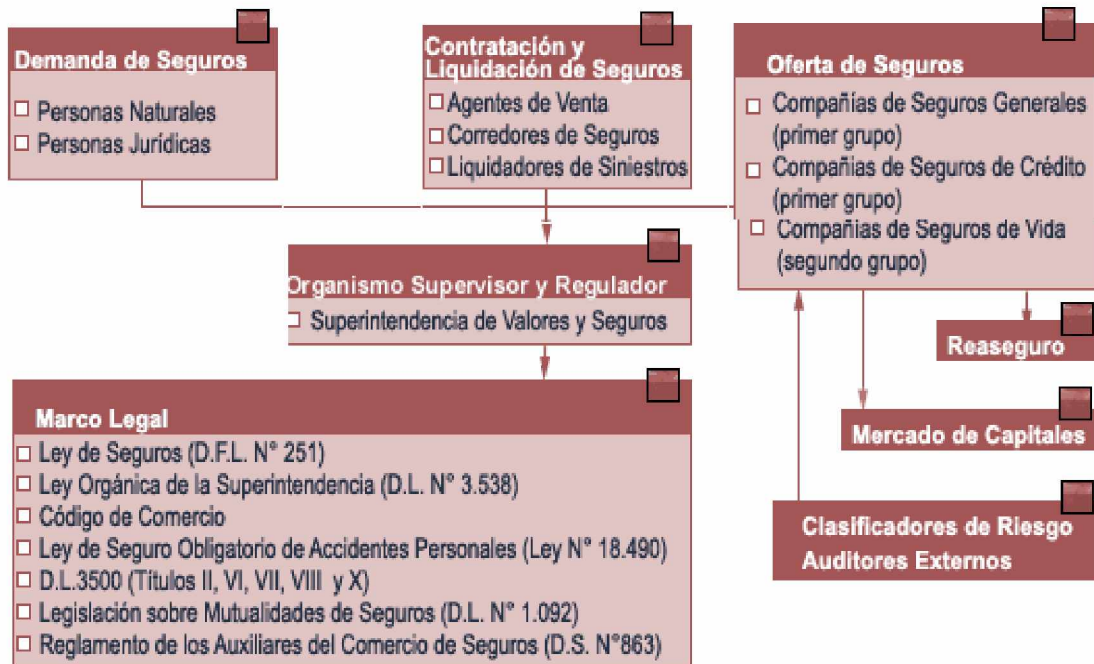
Demanda de Seguros

☐ Personas Naturales
☐ Personas Jurídicas

Contratación y Liquidación de Seguros

☐ Agentes de Venta
☐ Corredores de Seguros
☐ Liquidadores de Siniestros

Oferta de Seguros

☐ Compañías de Seguros Generales (primer grupo)
☐ Compañías de Seguros de Crédito (primer grupo)
☐ Compañías de Seguros de Vida (segundo grupo)

Organismo Supervisor y Regulador

☐ Superintendencia de Valores y Seguros

Reaseguro

Mercado de Capitales

Marco Legal

☐ Ley de Seguros (D.F.L. N° 251)
☐ Ley Orgánica de la Superintendencia (D.L. N° 3.538)
☐ Código de Comercio
☐ Ley de Seguro Obligatorio de Accidentes Personales (Ley N° 18.490)
☐ D.L.3500 (Títulos II, VI, VII, VIII y X)
☐ Legislación sobre Mutualidades de Seguros (D.L. N° 1.092)
☐ Reglamento de los Auxiliares del Comercio de Seguros (D.S. N°863)

Clasificadores de Riesgo
Auditores Externos